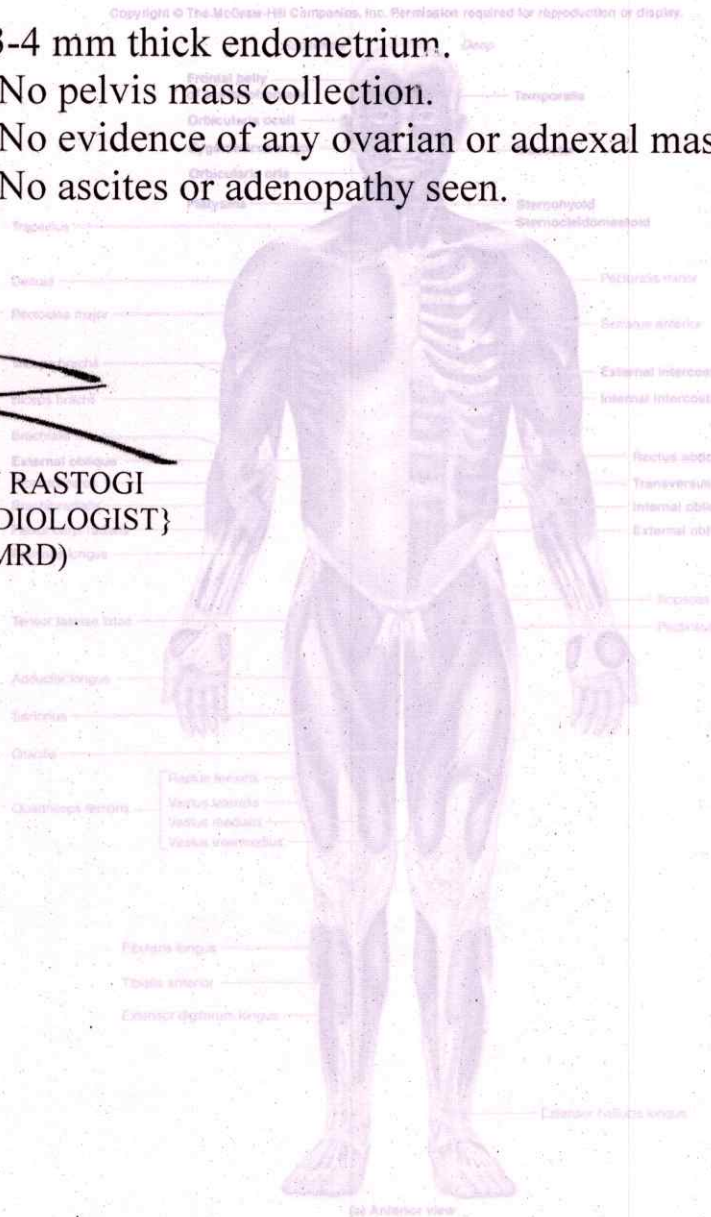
Copyright © The McGraw-Hill Companies, Inc. Permission required for reproduction or display.

3-4 mm thick endometrium.
No pelvis mass collection.
No evidence of any ovarian or adnexal mas
No ascites or adenopathy seen.

RASTOGI
DIOLOGIST}
MRD)

Deep
Frontal belly
Temporalis
Orbicularis oculi
Orbicularis oris
Platysma
Sternohyoid
Sternocleidomastoid
Trapezius
Deltoid
Pectoralis major
Pectoralis major
Serratus anterior
Biceps brachii
Biceps brachii
External intercos
Internal intercost
Brachioradialis
External oblique
Rectus abdo
Transversus
Internal obli
External obl
Tensor fasciae latae
Adductor longus
Sartorius
Gracilis
Quadriceps femoris
Rectus femoris
Vastus lateralis
Vastus medialis
Vastus intermedius
Fibularis longus
Tibialis anterior
Extensor digitorum longus
Extensor hallucis longus
(a) Anterior view